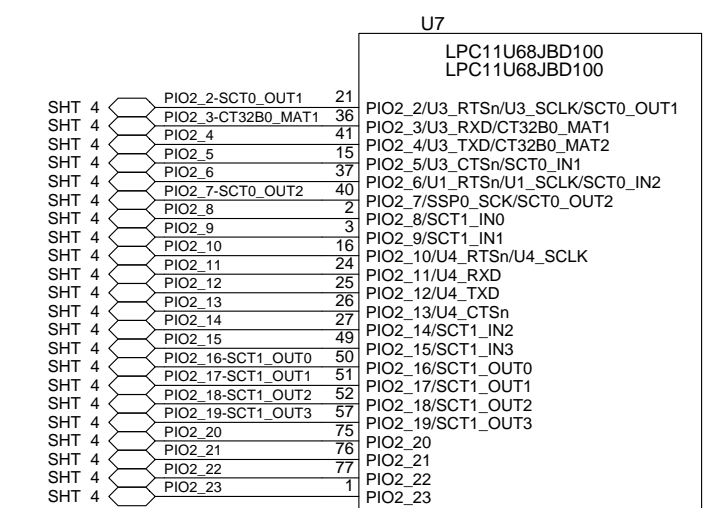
U7

LPC11U68JBD100
LPC11U68JBD100

SHT 4 PIO2_2-SCT0_OUT1 21 PIO2_2/U3_RTSn/U3_SCLK/SCT0_OUT1
SHT 4 PIO2_3-CT32B0_MAT1 36 PIO2_3/U3_RXD/CT32B0_MAT1
SHT 4 PIO2_4 41 PIO2_4/U3_TXD/CT32B0_MAT2
SHT 4 PIO2_5 15 PIO2_5/U3_CTSn/SCT0_IN1
SHT 4 PIO2_6 37 PIO2_6/U1_RTSn/U1_SCLK/SCT0_IN2
SHT 4 PIO2_7-SCT0_OUT2 40 PIO2_7/SSP0_SCK/SCT0_OUT2
SHT 4 PIO2_8 2 PIO2_8/SCT1_IN0
SHT 4 PIO2_9 3 PIO2_9/SCT1_IN1
SHT 4 PIO2_10 16 PIO2_10/U4_RTSn/U4_SCLK
SHT 4 PIO2_11 24 PIO2_11/U4_RXD
SHT 4 PIO2_12 25 PIO2_12/U4_TXD
SHT 4 PIO2_13 26 PIO2_13/U4_CTSn
SHT 4 PIO2_14 27 PIO2_14/SCT1_IN2
SHT 4 PIO2_15 49 PIO2_15/SCT1_IN3
SHT 4 PIO2_16-SCT1_OUT0 50 PIO2_16/SCT1_OUT0
SHT 4 PIO2_17-SCT1_OUT1 51 PIO2_17/SCT1_OUT1
SHT 4 PIO2_18-SCT1_OUT2 52 PIO2_18/SCT1_OUT2
SHT 4 PIO2_19-SCT1_OUT3 57 PIO2_19/SCT1_OUT3
SHT 4 PIO2_20 75 PIO2_20
SHT 4 PIO2_21 76 PIO2_21
SHT 4 PIO2_22 77 PIO2_22
SHT 4 PIO2_23 1 PIO2_23